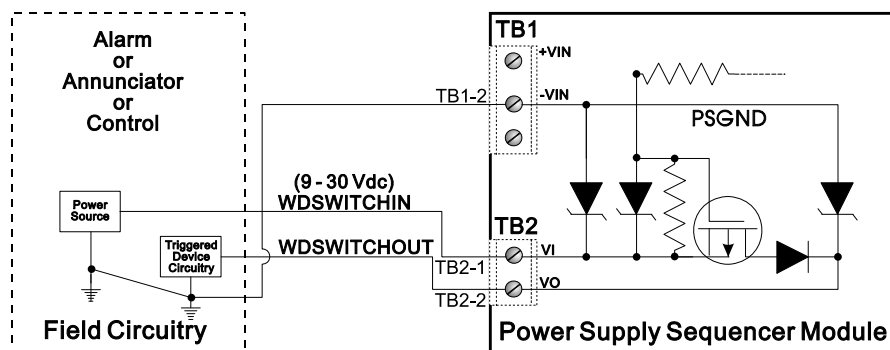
Alarm
or
Annunciator
or
Control

TB1
+VIN
TB1-2
-VIN
PSGND

Power Source
Triggered Device Circuitry

(9 - 30 Vdc)
WDSWITCHIN
WDSWITCHOUT

TB2
VI
TB2-1
VO
TB2-2

Field Circuitry
Power Supply Sequencer Module